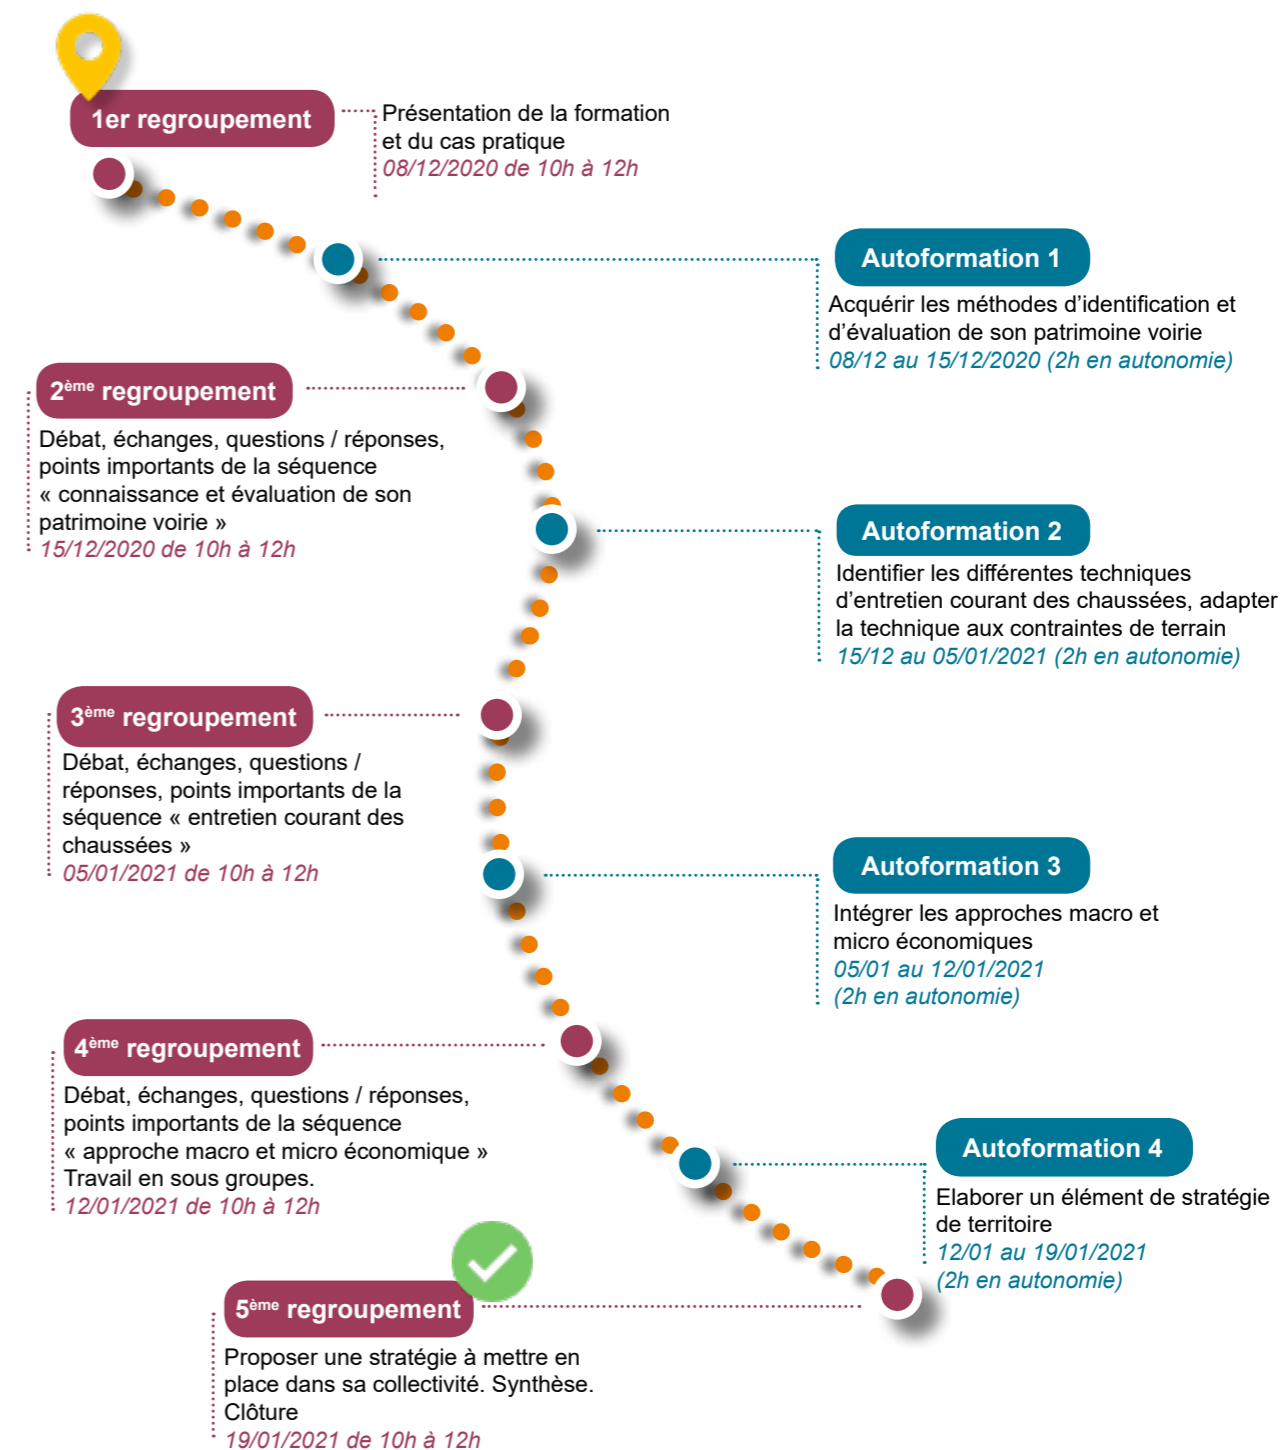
1er regroupement

Présentation de la formation et du cas pratique
08/12/2020 de 10h à 12h

Autoformation 1

Acquérir les méthodes d'identification et d'évaluation de son patrimoine voirie
08/12 au 15/12/2020 (2h en autonomie)

2$^{ème}$ regroupement

Débat, échanges, questions / réponses, points importants de la séquence « connaissance et évaluation de son patrimoine voirie »
15/12/2020 de 10h à 12h

Autoformation 2

Identifier les différentes techniques d'entretien courant des chaussées, adapter la technique aux contraintes de terrain
15/12 au 05/01/2021 (2h en autonomie)

3$^{ème}$ regroupement

Débat, échanges, questions / réponses, points importants de la séquence « entretien courant des chaussées »
05/01/2021 de 10h à 12h

Autoformation 3

Intégrer les approches macro et micro économiques
05/01 au 12/01/2021
(2h en autonomie)

4$^{ème}$ regroupement

Débat, échanges, questions / réponses, points importants de la séquence « approche macro et micro économique »
Travail en sous groupes.
12/01/2021 de 10h à 12h

Autoformation 4

Elaborer un élément de stratégie de territoire
12/01 au 19/01/2021
(2h en autonomie)

5$^{ème}$ regroupement

Proposer une stratégie à mettre en place dans sa collectivité. Synthèse.
Clôture
19/01/2021 de 10h à 12h